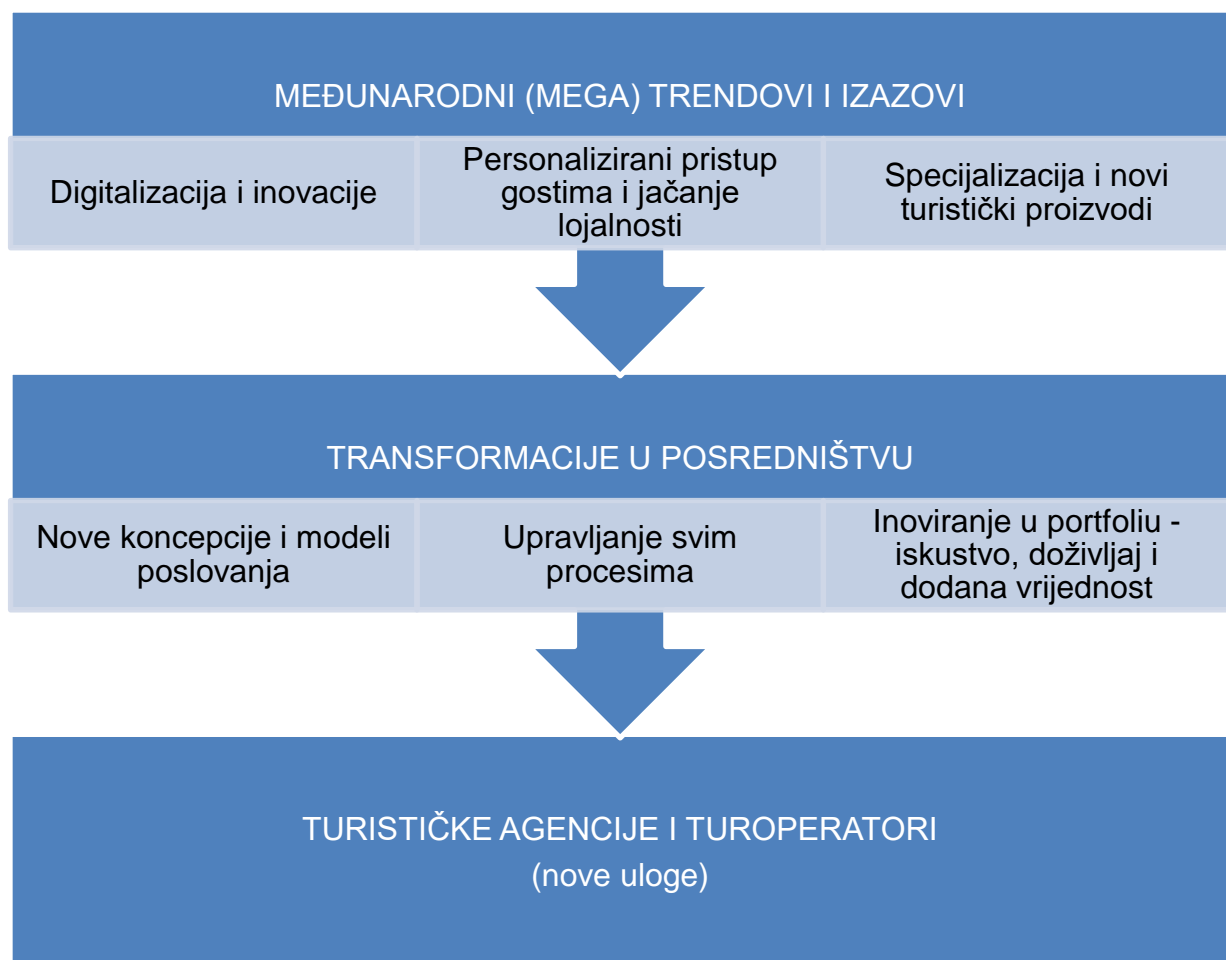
MEĐUNARODNI (MEGA) TRENDOVI I IZAZOVI

Digitalizacija i inovacije

Personalizirani pristup gostima i jačanje lojalnosti

Specijalizacija i novi turistički proizvodi

TRANSFORMACIJE U POSREDNIŠTVU

Nove koncepcije i modeli poslovanja

Upravljanje svim procesima

Inoviranje u portfoliu - iskustvo, doživljaj i dodana vrijednost

TURISTIČKE AGENCIJE I TUROPERATORI
(nove uloge)